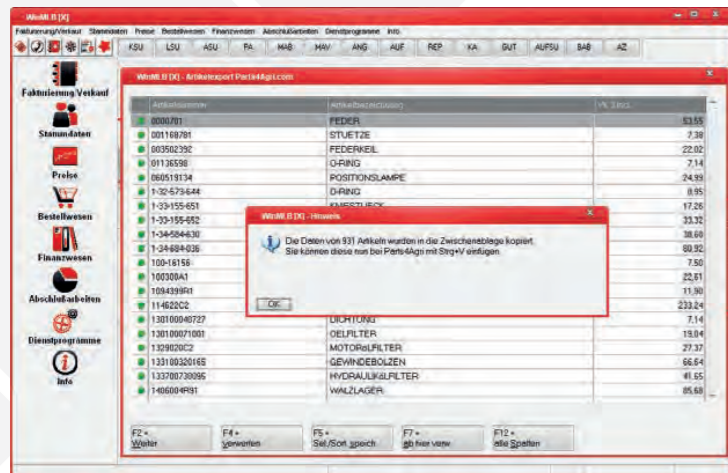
WinMLB [X]

Fakturierung/Verkauf Stammdaten Preise Bestellwesen Finanzwesen Abschlußarbeiten Dienstprogramme Info

KSU LSU ASU FA MAB MAV ANG AUF REP KA GUT AUFSU BAB AZ

Fakturierung Verkauf

Stammdaten

Preise

Bestellwesen

Finanzwesen

Abschlußarbeiten

Dienstprogramme

Info

WinMLB [X] - Artikelexport Parts4Agri.com

| Artikelnummer | Artikelbezeichnung | VK Brutto |
|---|---|---|
| 0000701 | FEDER | 53,55 |
| 001168781 | STUETZE | 7,38 |
| 003502392 | FEDERKEIL | 22,02 |
| 01136598 | O-RING | 7,14 |
| 060519134 | POSITIONSLAMPE | 24,99 |
| 1-32-573-644 | O-RING | 8,95 |
| 1-33-155-651 | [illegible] | 17,26 |
| 1-33-155-652 | | 33,32 |
| 1-34-584-630 | | 38,60 |
| 1-34-684-036 | | 80,92 |
| 100-16156 | | 7,50 |
| 100300A1 | | 22,61 |
| 1094399R1 | | 11,90 |
| 114622C2 | | 233,24 |
| 130100040727 | DICHTUNG | 7,14 |
| 130100071001 | OELFILTER | 19,04 |
| 1329020C2 | MOTOROELFILTER | 27,37 |
| 133100320165 | GEWINDEBOLZEN | 66,64 |
| 133700730095 | HYDRAULIKÖLFILTER | 41,65 |
| 1406004R91 | WALZLAGER | 85,68 |

WinMLB [X] - Hinweis

Die Daten von 931 Artikeln wurden in die Zwischenablage kopiert. Sie können diese nun bei Parts4Agri mit Strg+V einfügen.

OK

F2 = Weiter

F4 = verwerfen

F5 = Sel./Sort. speich.

F7 = ab hier verw.

F12 = alle Spalten